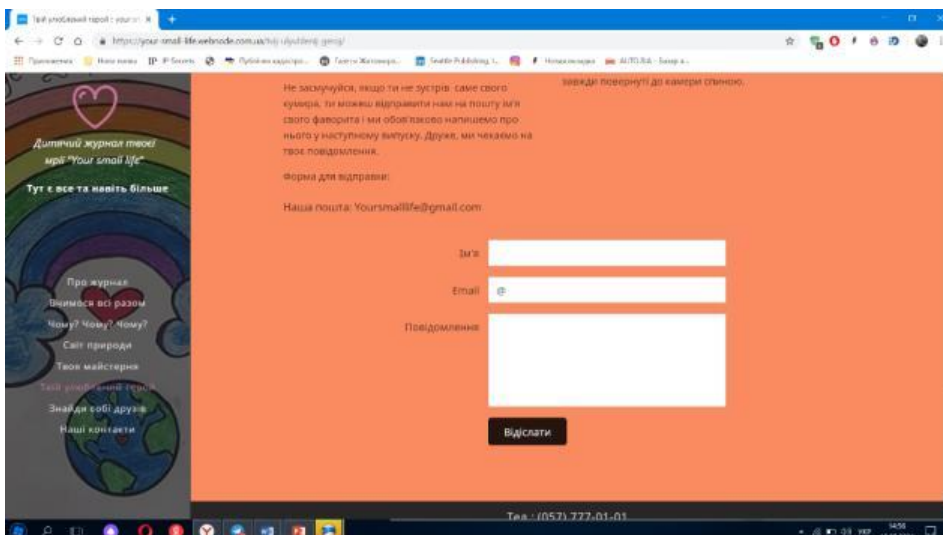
Твій улюблений герой | your sm ×

https://your-small-life.webnode.com.ua/tvij-ulyublenij-geroj/

Приложения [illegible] IP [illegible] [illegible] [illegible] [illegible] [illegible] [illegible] AUTO.RIA – Базар а...

Дитячий журнал твоєї мрії "Your small life"

Тут є все та навіть більше

Про журнал
Вчимося всі разом
Чому? Чому? Чому?
Світ природи
Твоя майстерня
Твій улюблений герой
Знайди собі друзів
Наші контакти

Не засмучуйся, якщо ти не зустрів саме свого кумира, ти можеш відправити нам на пошту ім'я свого фаворита і ми обов'язково напишемо про нього у наступному випуску. Друже, ми чекаємо на твоє повідомлення.

завжди повернуті до камери спиною.

Форма для відправки:

Наша пошта: Yoursmalllife@gmail.com

Ім'я

Email @

Повідомлення

Відіслати

Тел.: (057) 777-01-01

14:58